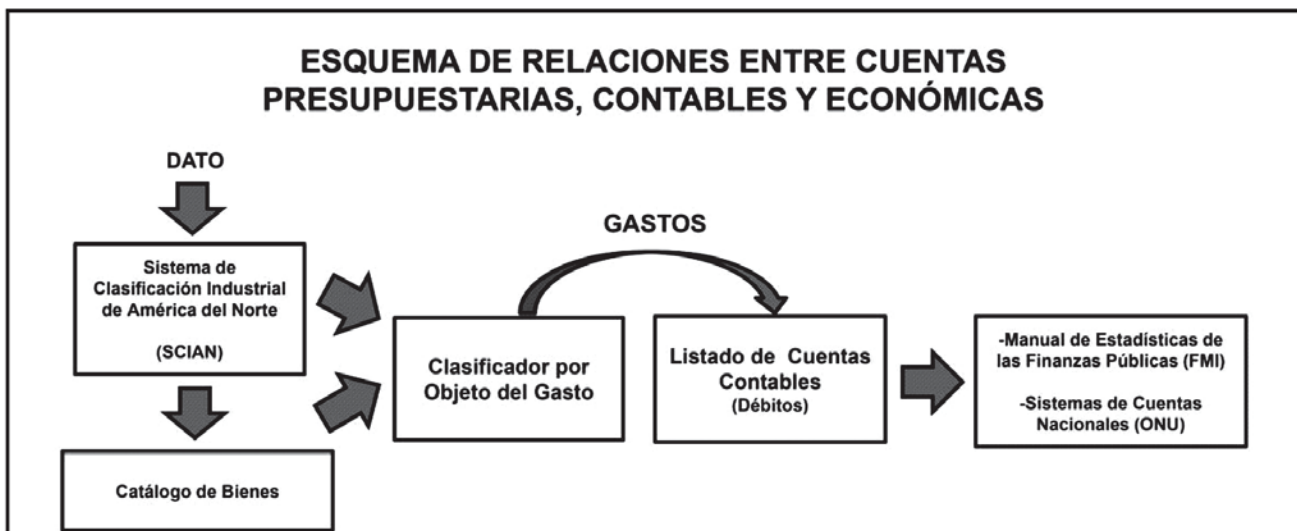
ESQUEMA DE RELACIONES ENTRE CUENTAS PRESUPUESTARIAS, CONTABLES Y ECONÓMICAS

DATO

Sistema de Clasificación Industrial de América del Norte

(SCIAN)

Catálogo de Bienes

GASTOS

Clasificador por Objeto del Gasto

Listado de Cuentas Contables
(Débitos)

-Manual de Estadísticas de las Finanzas Públicas (FMI)

-Sistemas de Cuentas Nacionales (ONU)